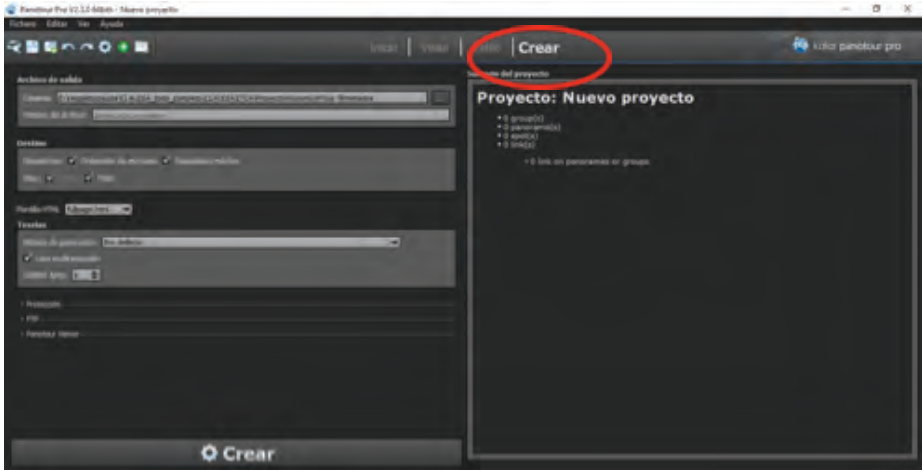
Panotour Pro V2.3.0 64bits - Nuevo proyecto
Fichero Editar Ver Ayuda
Visitar | Visitar | Editar | Crear
kolor panotour pro
Archivo de salida
Carpeta:
Nombre de archivo:
Destino
Tiles:
Plantilla HTML:
Texturas
Método de generación: Por defecto
Usar multirresolución
Calidad (jpeg):
Protección
PSP
Panotour Viewer
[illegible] del proyecto
Proyecto: Nuevo proyecto
• 0 group(s)
• 0 panorama(s)
• 0 spot(s)
• 0 link(s)
• 0 link on panoramas or groups.
Crear